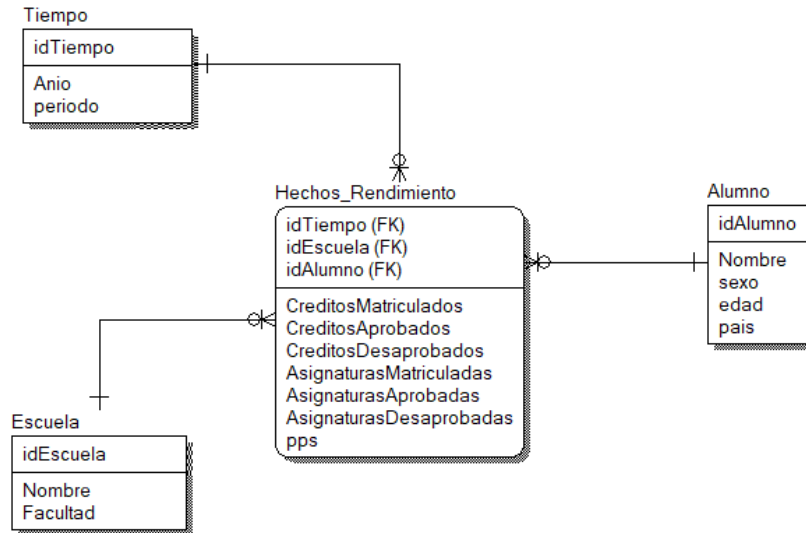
Tiempo

idTiempo

Anio
periodo

Hechos_Rendimiento

idTiempo (FK)
idEscuela (FK)
idAlumno (FK)

CreditosMatriculados
CreditosAprobados
CreditosDesaprobados
AsignaturasMatriculadas
AsignaturasAprobadas
AsignaturasDesaprobadas
pps

Alumno

idAlumno

Nombre
sexo
edad
pais

Escuela

idEscuela

Nombre
Facultad